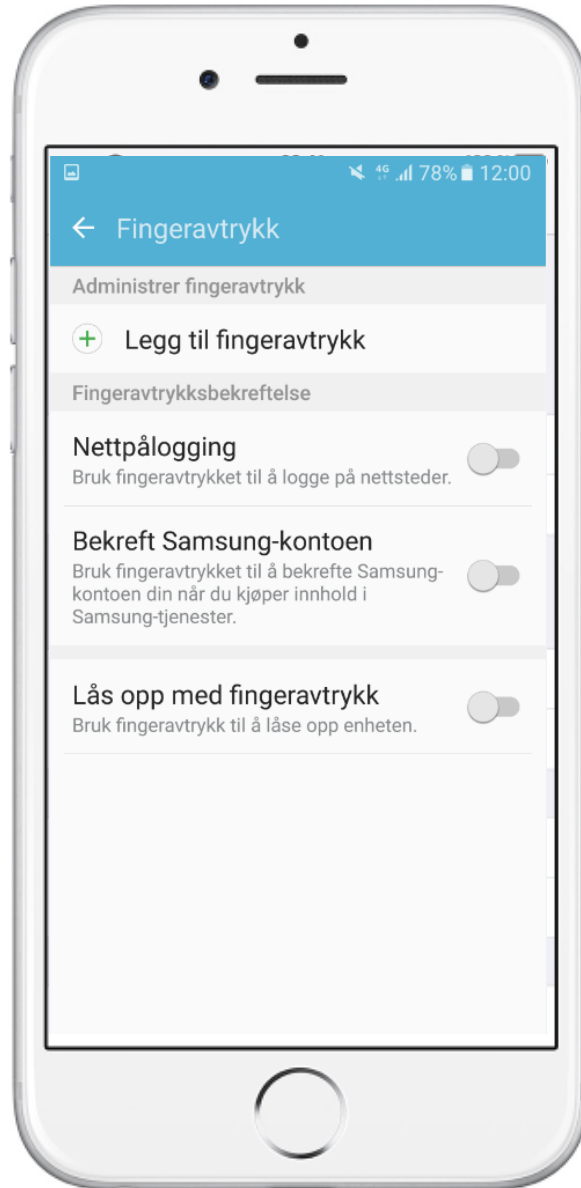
4G 78% 12:00

← Fingeravtrykk

Administrer fingeravtrykk

+ Legg til fingeravtrykk

Fingeravtrykksbekreftelse

Nettpålogging
Bruk fingeravtrykket til å logge på nettsteder.

Bekreft Samsung-kontoen
Bruk fingeravtrykket til å bekrefte Samsung-kontoen din når du kjøper innhold i Samsung-tjenester.

Lås opp med fingeravtrykk
Bruk fingeravtrykk til å låse opp enheten.